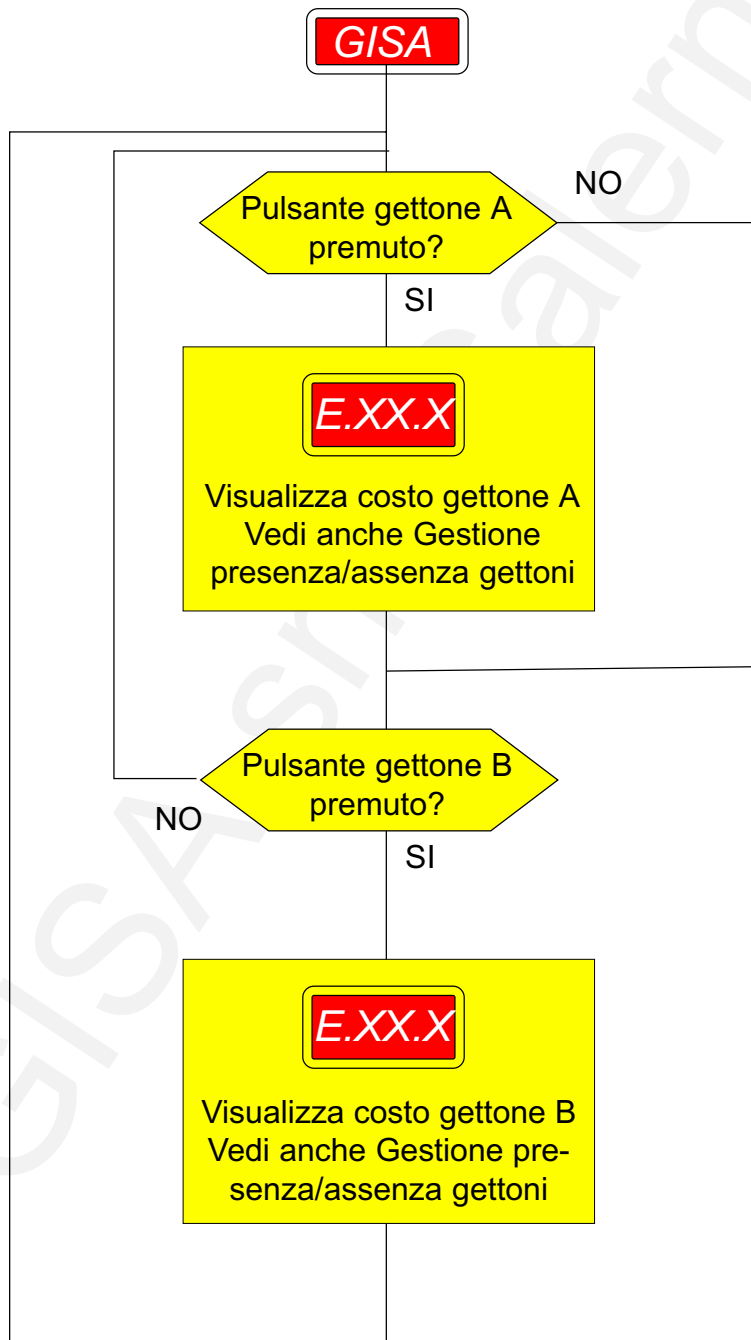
GISA

NO

Pulsante gettone A premuto?

SI

E.XX.X

Visualizza costo gettone A Vedi anche Gestione presenza/assenza gettoni

Pulsante gettone B premuto?

NO

SI

E.XX.X

Visualizza costo gettone B Vedi anche Gestione presenza/assenza gettoni

GISA srl Salerno